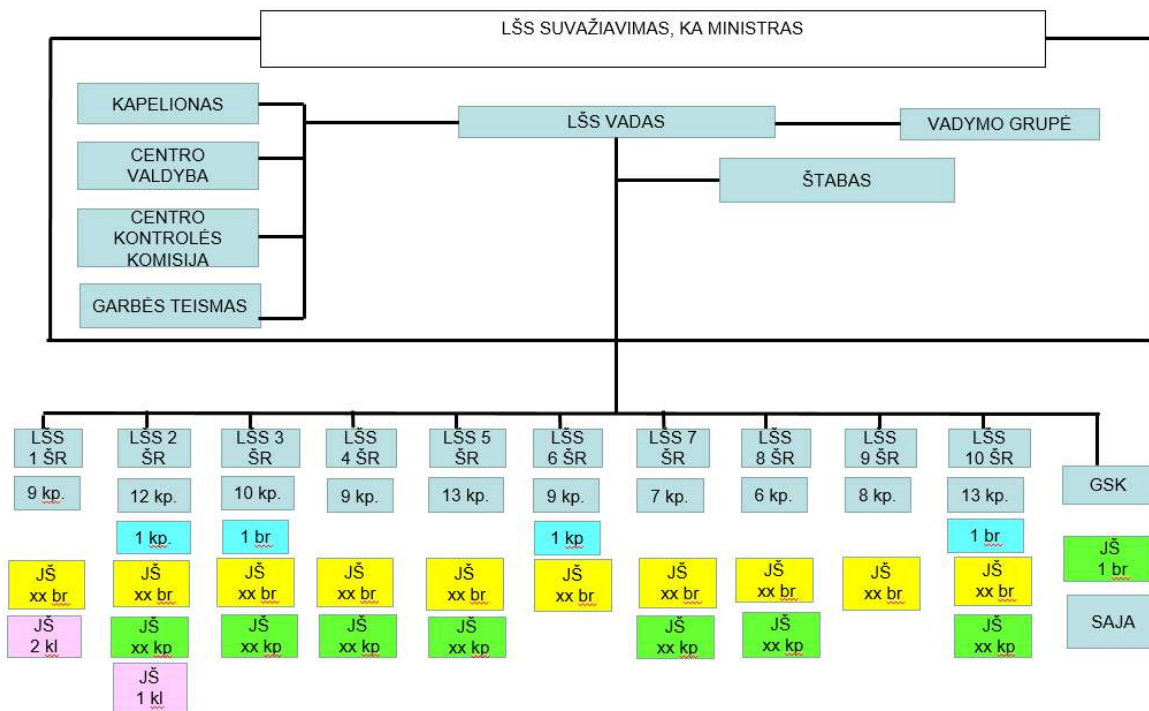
LŠS SUVAŽIAVIMAS, KA MINISTRAS

KAPELIONAS

CENTRO VALDYBA

CENTRO KONTROLĖS KOMISIJA

GARBĖS TEISMAS

LŠS VADAS

VADYMO GRUPĖ

ŠTABAS

LŠS 1 ŠR
9 kp.
JŠ xx br
JŠ 2 kl

LŠS 2 ŠR
12 kp.
1 kp.
JŠ xx br
JŠ xx kp
JŠ 1 kl

LŠS 3 ŠR
10 kp.
1 br
JŠ xx br
JŠ xx kp

LŠS 4 ŠR
9 kp.
JŠ xx br
JŠ xx kp

LŠS 5 ŠR
13 kp.
JŠ xx br
JŠ xx kp

LŠS 6 ŠR
9 kp.
1 kp
JŠ xx br

LŠS 7 ŠR
7 kp.
JŠ xx br
JŠ xx kp

LŠS 8 ŠR
6 kp.
JŠ xx br
JŠ xx kp

LŠS 9 ŠR
8 kp.
JŠ xx br

LŠS 10 ŠR
13 kp.
1 br
JŠ xx br
JŠ xx kp

GSK
JŠ 1 br
SAJA